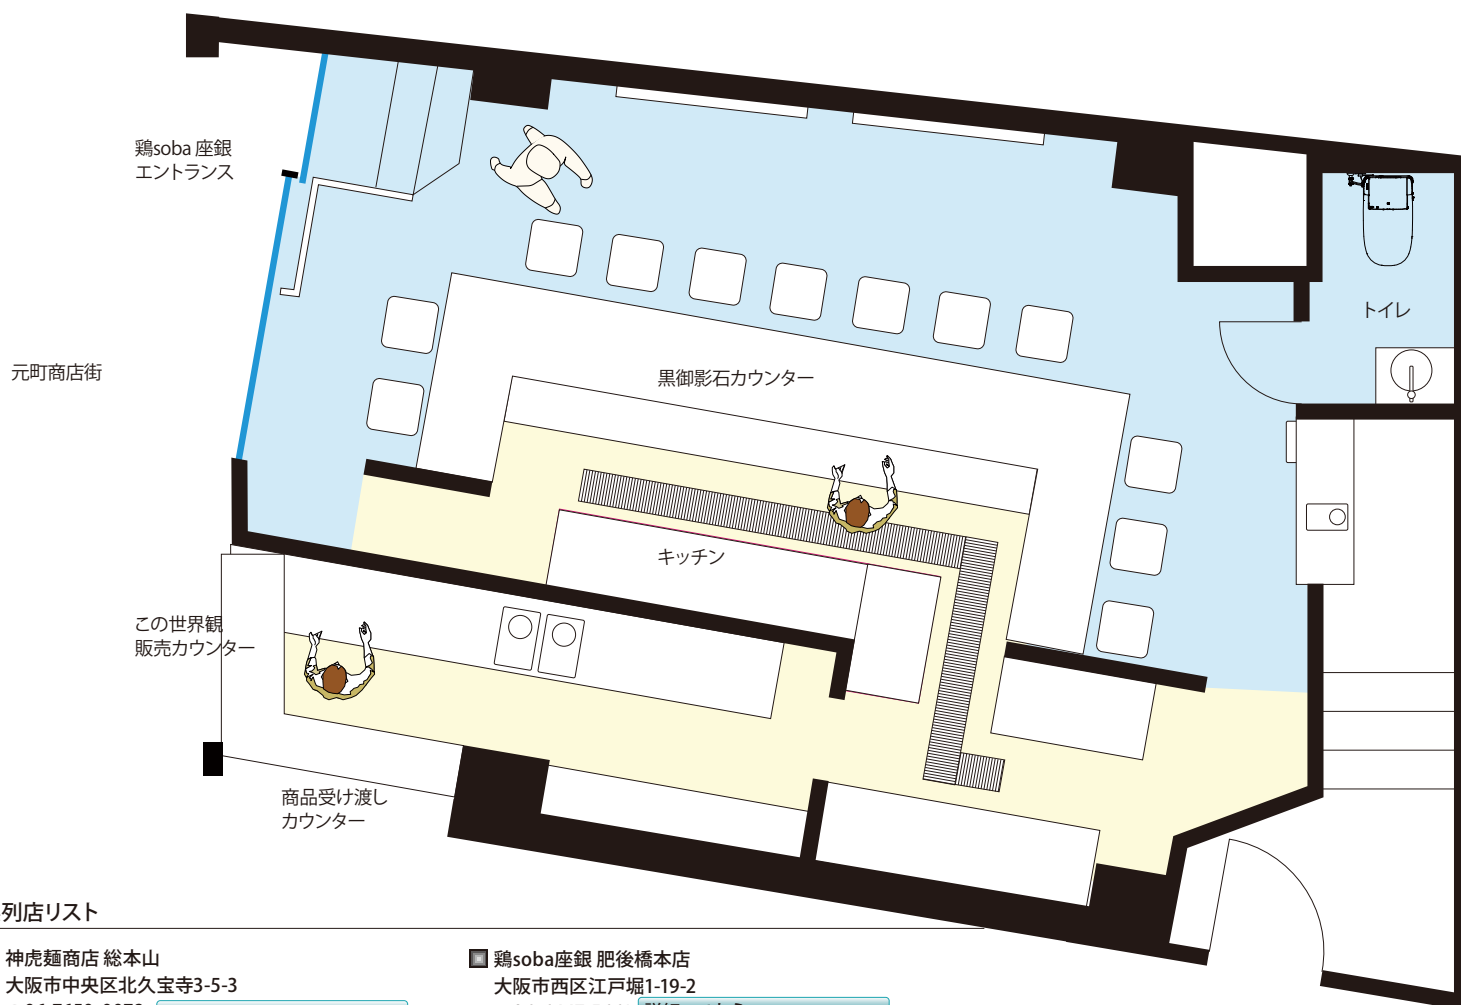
鶏soba 座銀
エントランス

元町商店街

黒御影石カウンター

トイレ

キッチン

この世界観
販売カウンター

商品受け渡し
カウンター

列店リスト

神虎麺商店 総本山
大阪市中央区北久宝寺3-5-3
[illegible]

鶏soba座銀 肥後橋本店
大阪市西区江戸堀1-19-2
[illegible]